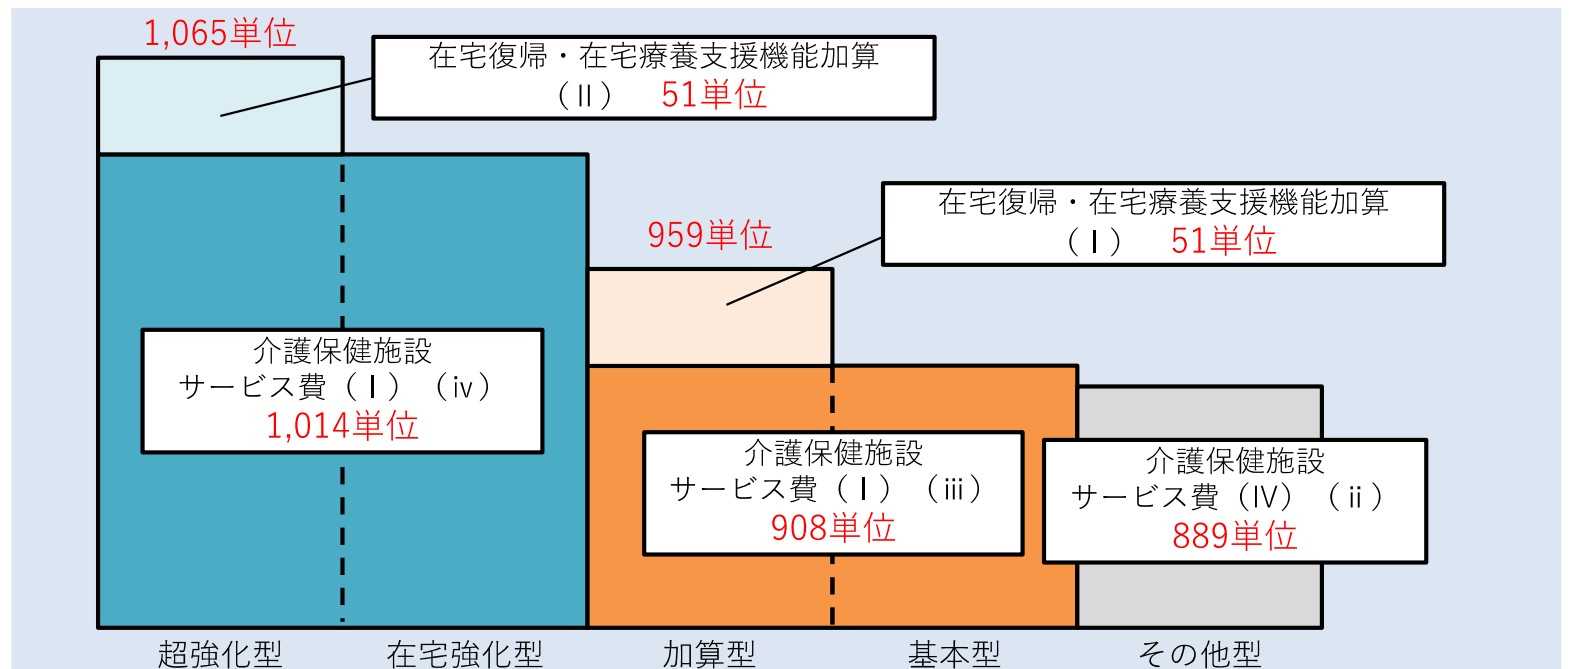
1,065単位

在宅復帰・在宅療養支援機能加算（II） 51単位

在宅復帰・在宅療養支援機能加算（I） 51単位

959単位

介護保健施設サービス費（I）（iv）1,014単位

介護保健施設サービス費（I）（iii）908単位

介護保健施設サービス費（IV）（ii）889単位

超強化型

在宅強化型

加算型

基本型

その他型